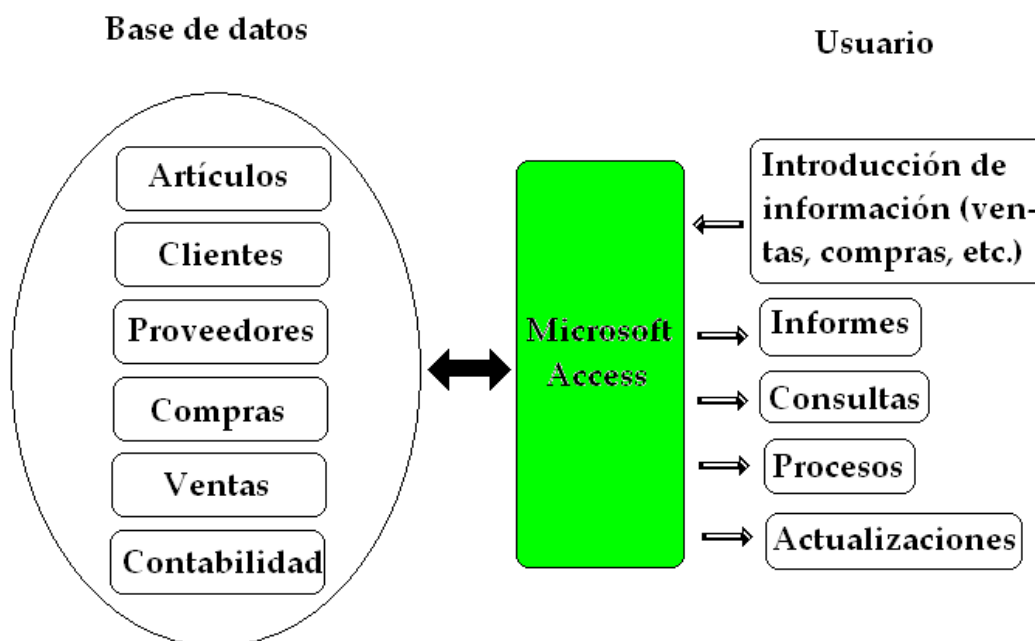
Base de datos

Usuario

Artículos

Clientes

Proveedores

Compras

Ventas

Contabilidad

Microsoft Access

Introducción de información (ventas, compras, etc.)

Informes

Consultas

Procesos

Actualizaciones